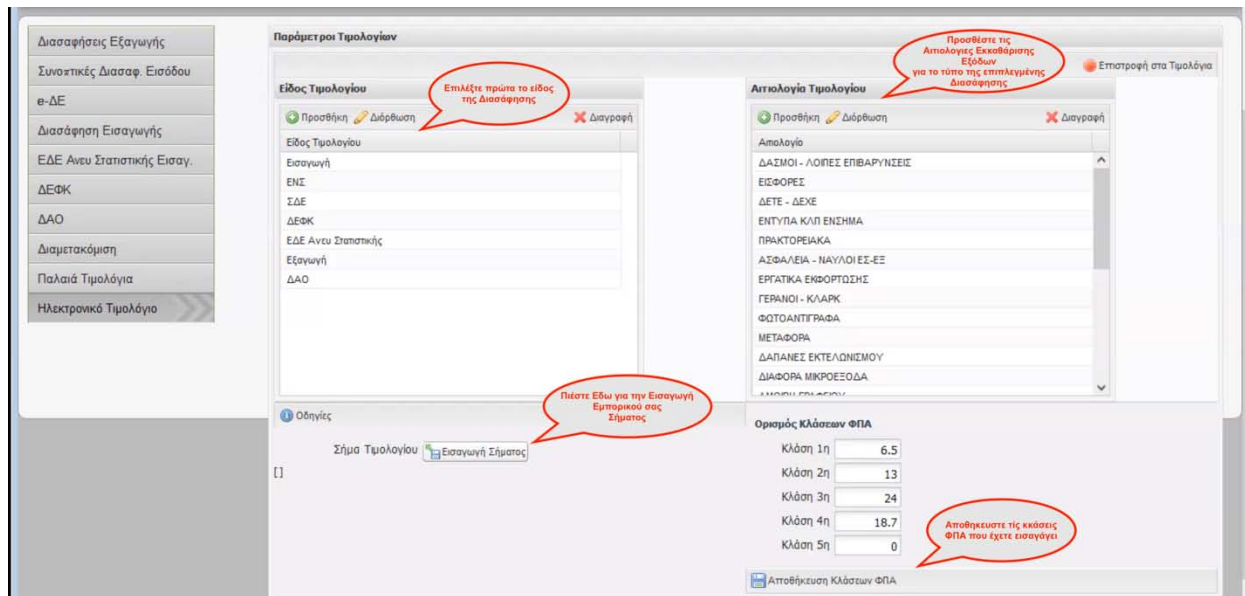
Διασαφήσεις Εξαγωγής
Συνοπτικές Διασαφ. Εισόδου
e-ΔΕ
Διασάφηση Εισαγωγής
ΕΔΕ Ανευ Στατιστικής Εισαγ.
ΔΕΦΚ
ΔΑΟ
Διαμετακόμιση
Παλαιά Τιμολόγια
Ηλεκτρονικό Τιμολόγιο

Παράμετροι Τιμολογίων

Προσθέστε τις Αιτιολογίες Εκκαθάρισης Εξόδων για το τύπο της επιπλεγμένης Διασάφησης

Επιστροφή στα Τιμολόγια

Είδος Τιμολογίου

Επιλέξτε πρώτα το είδος της Διασάφησης

Προσθήκη Διόρθωση Διαγραφή

| Είδος Τιμολογίου |
|---|
| Εισαγωγή |
| ΕΝΣ |
| ΣΔΕ |
| ΔΕΦΚ |
| ΕΔΕ Ανευ Στατιστικής |
| Εξαγωγή |
| ΔΑΟ |

Αιτιολογία Τιμολογίου

Προσθήκη Διόρθωση Διαγραφή

| Απολογίο |
|---|
| ΔΑΣΜΟΙ - ΛΟΙΠΕΣ ΕΠΙΒΑΡΥΝΣΕΙΣ |
| ΕΙΣΦΟΡΕΣ |
| ΔΕΤΕ - ΔΕΧΕ |
| ΕΝΤΥΠΑ ΚΛΠ ΕΝΣΗΜΑ |
| ΠΡΑΚΤΟΡΕΙΑΚΑ |
| ΑΣΦΑΛΕΙΑ - ΝΑΥΛΟΙ ΕΣ-ΕΞ |
| ΕΡΓΑΤΙΚΑ ΕΚΦΟΡΤΩΣΗΣ |
| ΓΕΡΑΝΟΙ - ΚΛΑΡΚ |
| ΦΩΤΟΑΝΤΙΓΡΑΦΑ |
| ΜΕΤΑΦΟΡΑ |
| ΔΑΠΑΝΕΣ ΕΚΤΕΛΩΝΙΣΜΟΥ |
| ΔΙΑΦΟΡΑ ΜΙΚΡΟΕΞΟΔΑ |
| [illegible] |

Πιέστε Εδω για την Εισαγωγή Εμπορικού σας Σήματος

Οδηγίες

Σήμα Τιμολογίου Εισαγωγή Σήματος

[]

Ορισμός Κλάσεων ΦΠΑ

Κλάση 1η 6.5
Κλάση 2η 13
Κλάση 3η 24
Κλάση 4η 18.7
Κλάση 5η 0

Αποθηκευστε τίς κκάσεις ΦΠΑ που έχετε εισαγάγει

Αποθήκευση Κλάσεων ΦΠΑ